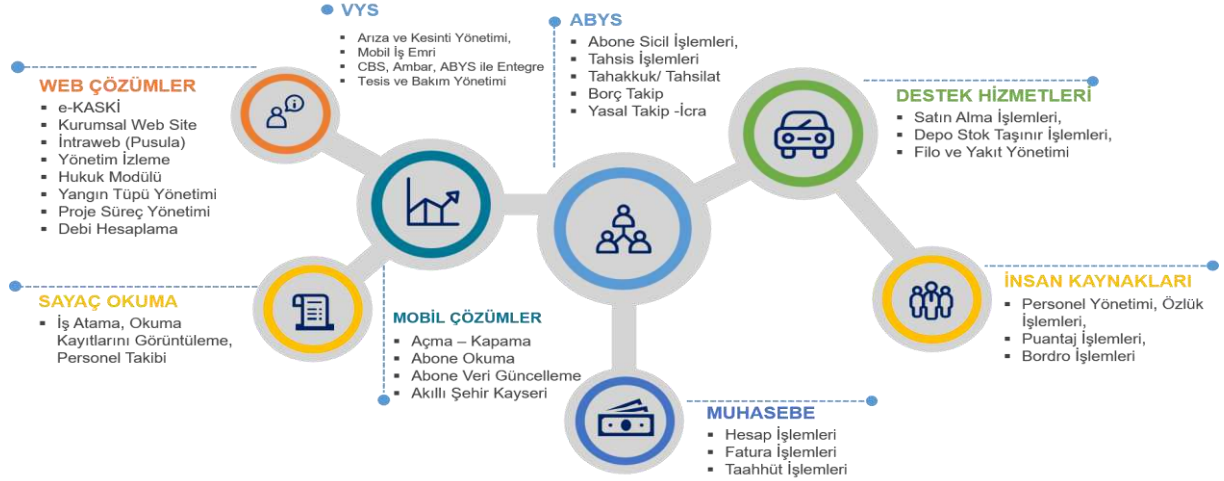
VYS
- Arıza ve Kesinti Yönetimi,
- Mobil İş Emri
- CBS, Ambar, ABYS ile Entegre
- Tesis ve Bakım Yönetimi

ABYS
- Abone Sicil İşlemleri,
- Tahsis İşlemleri
- Tahakkuk/ Tahsilat
- Borç Takip
- Yasal Takip -İcra

WEB ÇÖZÜMLER
- e-KASKİ
- Kurumsal Web Site
- İntraweb (Pusula)
- Yönetim İzleme
- Hukuk Modülü
- Yangın Tüpü Yönetimi
- Proje Süreç Yönetimi
- Debi Hesaplama

DESTEK HİZMETLERİ
- Satın Alma İşlemleri,
- Depo Stok Taşınır İşlemleri,
- Filo ve Yakıt Yönetimi

SAYAÇ OKUMA
- İş Atama, Okuma Kayıtlarını Görüntüleme, Personel Takibi

MOBİL ÇÖZÜMLER
- Açma – Kapama
- Abone Okuma
- Abone Veri Güncelleme
- Akıllı Şehir Kayseri

İNSAN KAYNAKLARI
- Personel Yönetimi, Özlük İşlemleri,
- Puantaj İşlemleri,
- Bordro İşlemleri

MUHASEBE
- Hesap İşlemleri
- Fatura İşlemleri
- Taahhüt İşlemleri